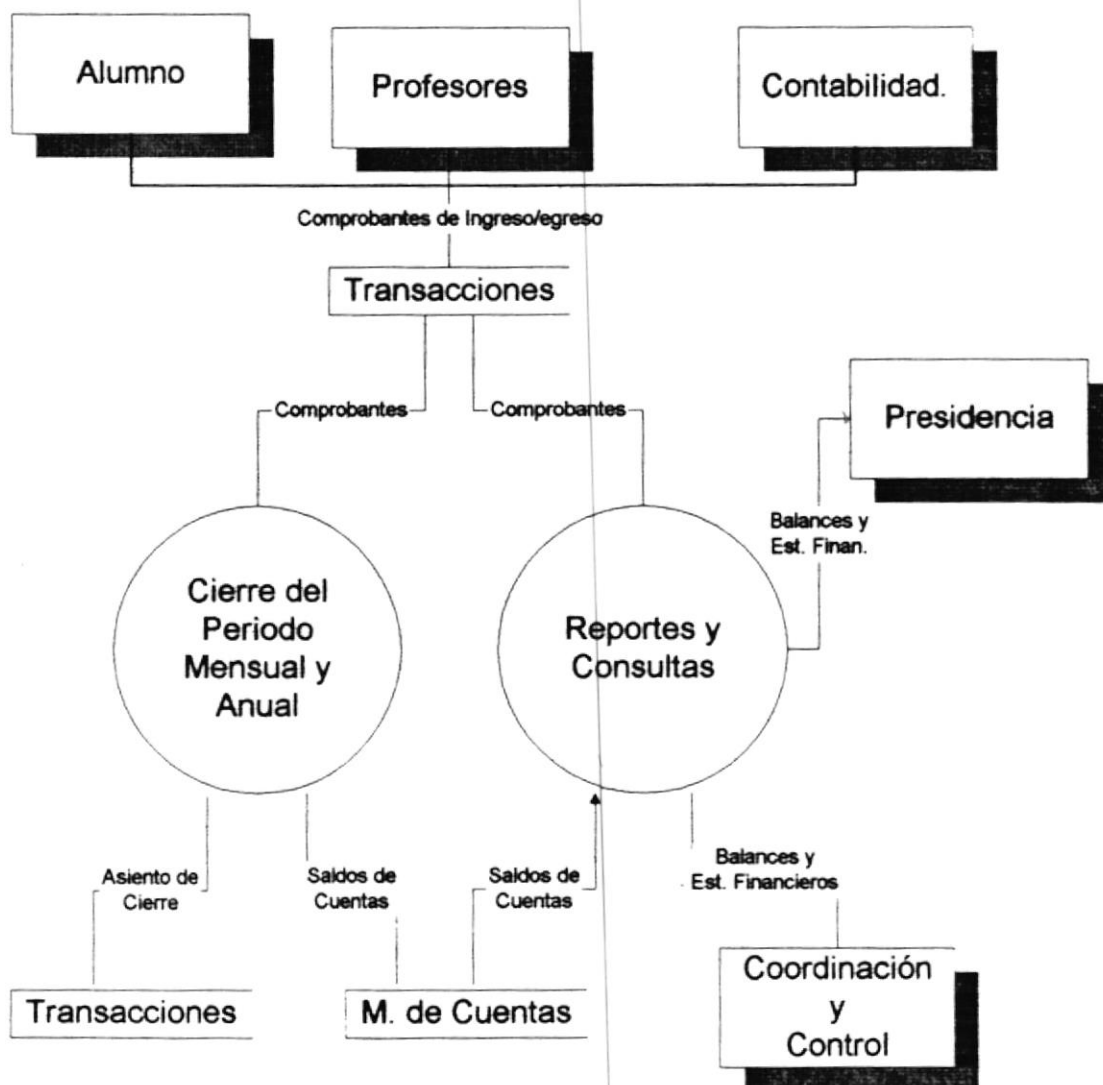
Alumno

Profesores

Contabilidad.

Comprobantes de Ingreso/egreso

Transacciones

Comprobantes

Comprobantes

Presidencia

Balances y Est. Finan.

Cierre del Periodo Mensual y Anual

Reportes y Consultas

Asiento de Cierre

Saldos de Cuentas

Saldos de Cuentas

Balances y Est. Financieros

Transacciones

M. de Cuentas

Coordinación y Control